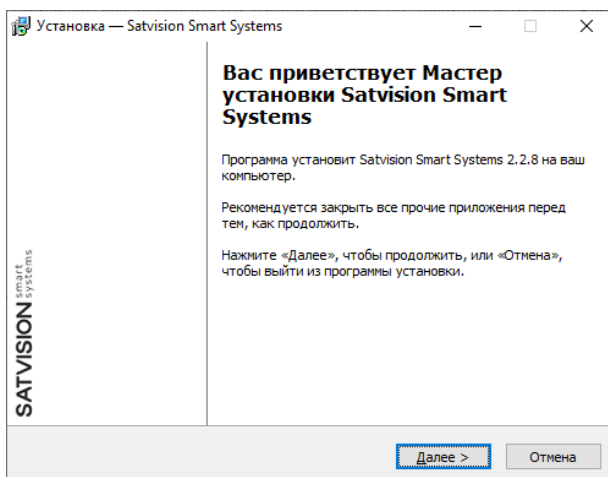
Установка — Satvision Smart Systems

Вас приветствует Мастер установки Satvision Smart Systems

Программа установит Satvision Smart Systems 2.2.8 на ваш компьютер.

Рекомендуется закрыть все прочие приложения перед тем, как продолжить.

Нажмите «Далее», чтобы продолжить, или «Отмена», чтобы выйти из программы установки.

SATVISION smart systems

Далее >

Отмена